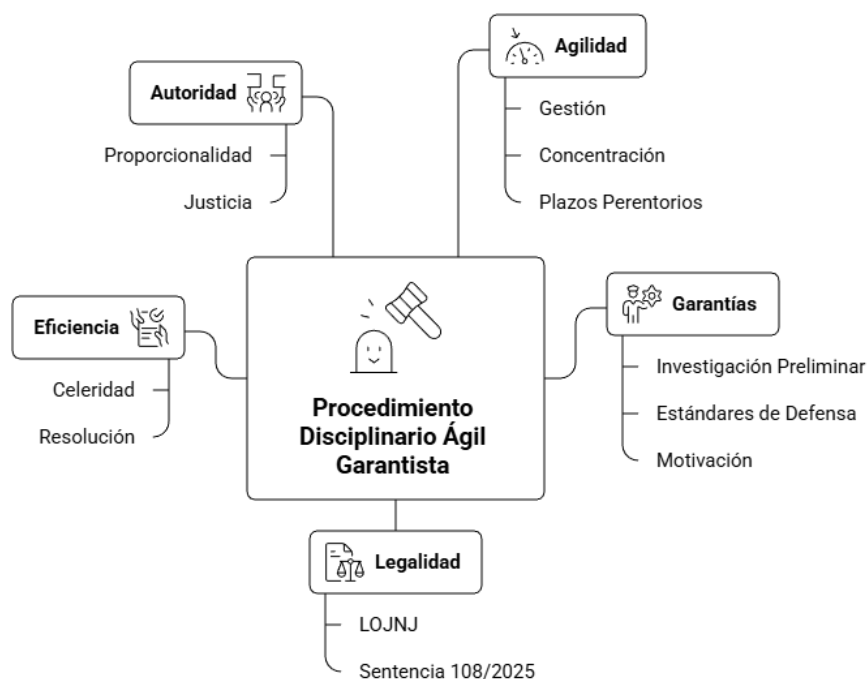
Agilidad

Gestión

Concentración

Plazos Perentorios

Autoridad

Proporcionalidad

Justicia

Eficiencia

Celeridad

Resolución

Procedimiento Disciplinario Ágil Garantista

Garantías

Investigación Preliminar

Estándares de Defensa

Motivación

Legalidad

LOJNJ

Sentencia 108/2025